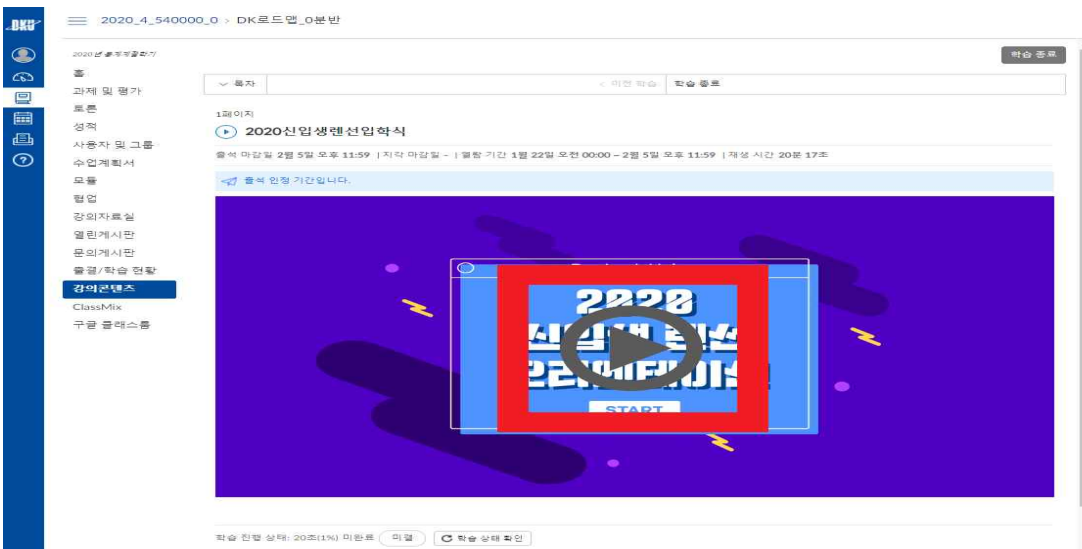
DKU

2020_4_540000_0 > DK로드맵_0분반

2020년 동계계절학기

홈
과제 및 평가
토론
성적
사용자 및 그룹
수업계획서
모듈
협업
강의자료실
열린게시판
문의게시판
출결/학습 현황
강의콘텐츠
ClassMix
구글 클래스룸

학습 종료

목차

< 이전 학습 | 학습 종료

1페이지

2020신입생랜선입학식

출석 마감일 2월 5일 오후 11:59 | 지각 마감일 - | 열람 기간 1월 22일 오전 00:00 ~ 2월 5일 오후 11:59 | 재생 시간 20분 17초

출석 인정 기간입니다.

2020
신입생 랜선
오리엔테이션
START

학습 진행 상태: 20초(1%) 미완료 미결 학습 상태 확인